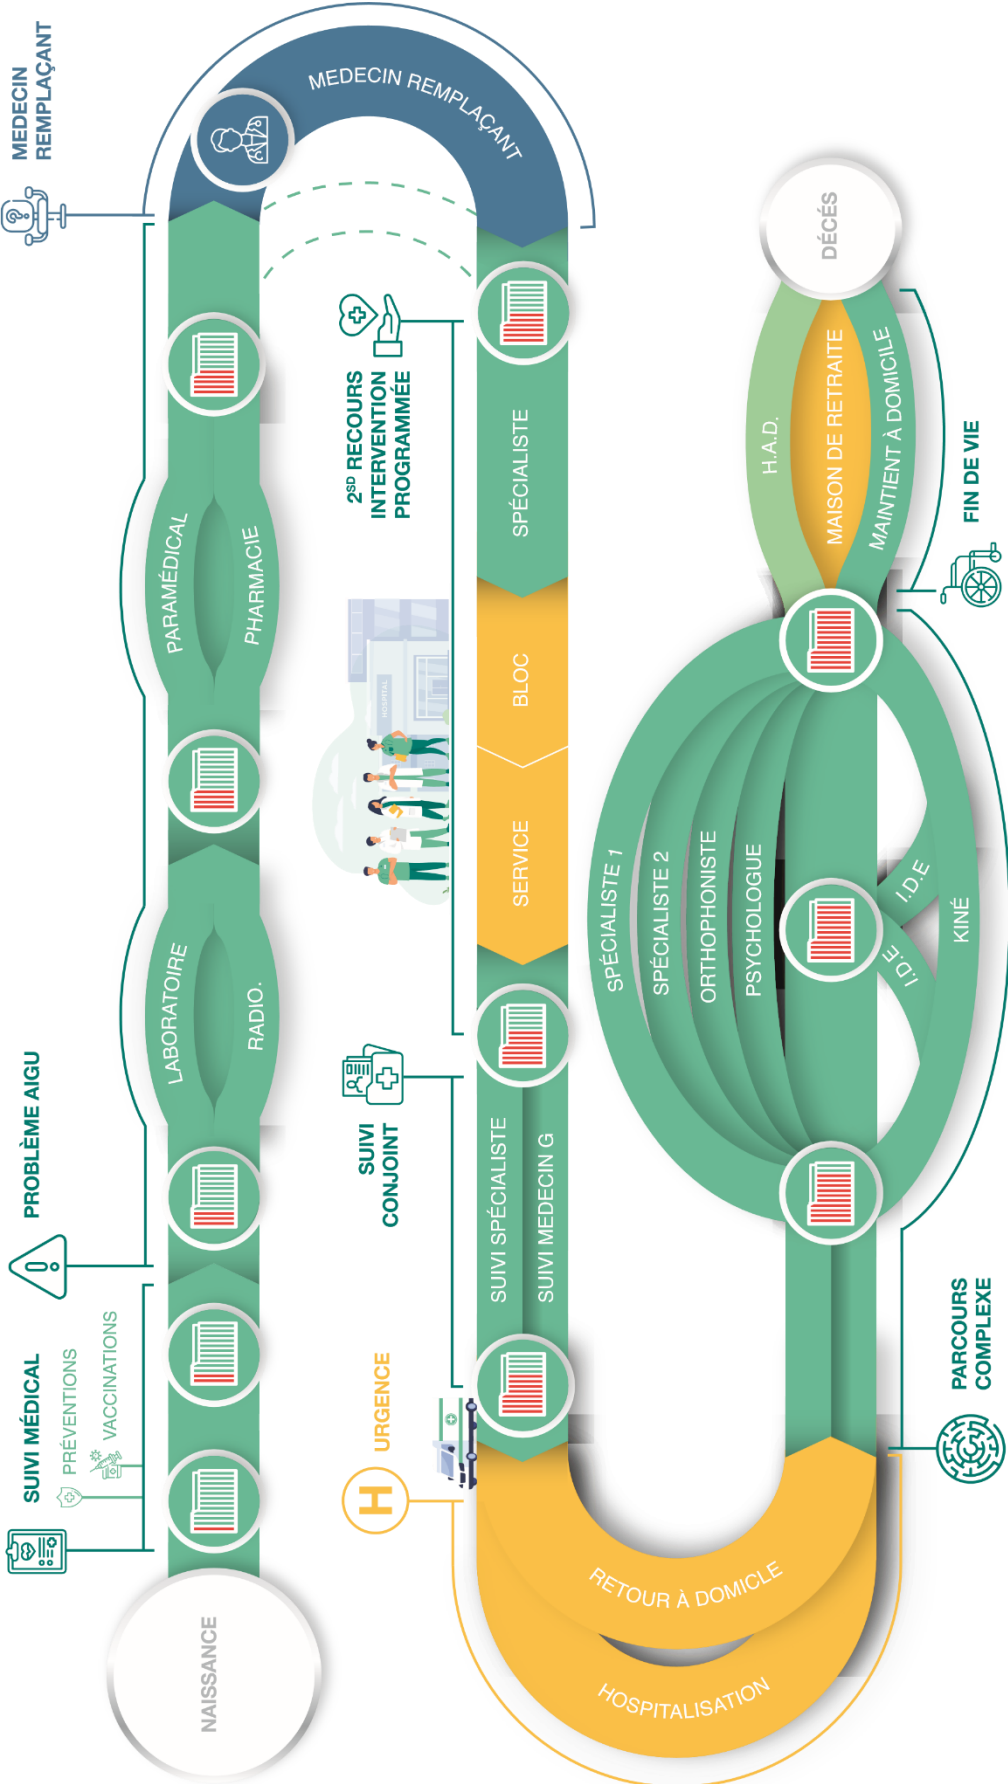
MEDECIN REMPLAÇANT

MEDECIN REMPLAÇANT

DÉCÉS

$2^{SD}$ RECOURS INTERVENTION PROGRAMMÉE

SPÉCIALISTE

PARAMÉDICAL

PHARMACIE

H.A.D.

MAISON DE RETRAITE

MAINTIENT À DOMICILE

FIN DE VIE

BLOC

HOSPITAL

SERVICE

SPÉCIALISTE 1

SPÉCIALISTE 2

ORTHOPHONISTE

PSYCHOLOGUE

I.D.E

I.D.E

KINÉ

LABORATOIRE

RADIO.

PROBLÈME AIGU

SUIVI CONJOINT

SUIVI SPÉCIALISTE

SUIVI MEDECIN G

SUIVI MÉDICAL

PRÉVENTIONS

VACCINATIONS

URGENCE

PARCOURS COMPLEXE

RETOUR À DOMICILE

HOSPITALISATION

NAISSANCE